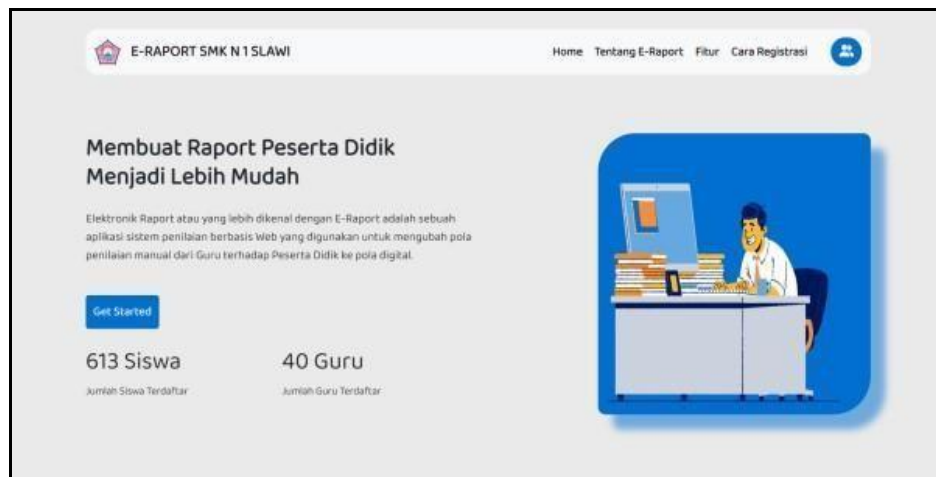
E-RAPORT SMK N 1 SLAWI

Home Tentang E-Raport Fitur Cara Registrasi

Membuat Raport Peserta Didik Menjadi Lebih Mudah

Elektronik Raport atau yang lebih dikenal dengan E-Raport adalah sebuah aplikasi sistem penilaian berbasis Web yang digunakan untuk mengubah pola penilaian manual dari Guru terhadap Peserta Didik ke pola digital.

Get Started

613 Siswa

Jumlah Siswa Terdaftar

40 Guru

Jumlah Guru Terdaftar